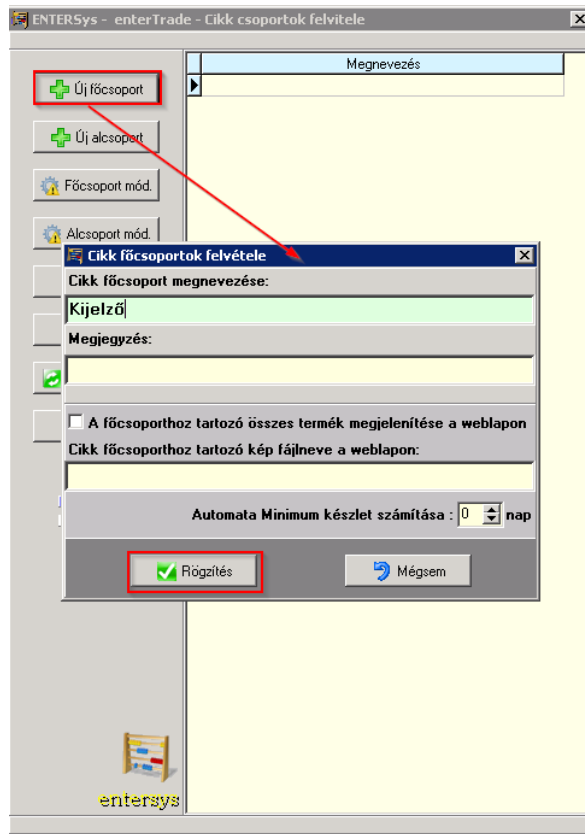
ENTERSys - enterTrade - Cikk csoportok felvitele

Új főcsoport

Új alcsoport

Főcsoport mód.

Alcsoport mód.

Megnevezés

Cikk főcsoportok felvétele

Cikk főcsoport megnevezése:

Kijelző

Megjegyzés:

A főcsoporthoz tartozó összes termék megjelenítése a weblapon

Cikk főcsoporthoz tartozó kép fájlneve a weblapon:

Automata Minimum készlet számítása : 0 nap

Rögzítés

Mégsem

entersys